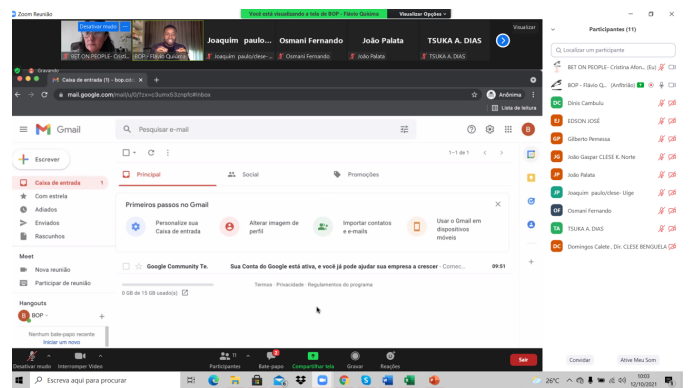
Zoom Reunião

Você está visualizando a tela de BOP - Flávio Quissua
Visualizar Opções

Desativar mudo

BET ON PEOPLE- Cristi...
BOP - Flávio Quissua
Joaquim paulo/clese-...
Joaquim paulo/clese- Uíge
Osmani Fernando
Osmani Fernando
João Palata
João Palata
TSUKA A. DIAS
TSUKA A. DIAS

Visualizar

Caixa de entrada (1) - bop.ceb...
mail.google.com/mail/u/0/?zx=c9umx53znpfc#inbox
Anônima
Lista de leitura

Gmail
Pesquisar e-mail

Escrever
Caixa de entrada 1
Com estrela
Adiados
Enviados
Rascunhos

Meet
Nova reunião
Participar de reunião

Hangouts
BOP
Nenhum bate-papo recente
Iniciar um novo

Principal
Social
Promoções

1–1 de 1

Primeiros passos no Gmail
Personalize sua Caixa de entrada
Alterar imagem de perfil
Importar contatos e e-mails
Usar o Gmail em dispositivos móveis

Google Community Te.
Sua Conta do Google está ativa, e você já pode ajudar sua empresa a crescer - Comec...
09:51

0 GB de 15 GB usado(s)
Termos · Privacidade · Regulamentos do programa

Participantes (11)
Localizar um participante
BET ON PEOPLE- Cristina Afon... (Eu)
BOP - Flávio Q... (Anfitrião)
Dinis Cambulu
EDSON JOSÉ
Gilberto Pemessa
João Gaspar CLESE K. Norte
João Palata
Joaquim paulo/clese- Uíge
Osmani Fernando
TSUKA A. DIAS
Domingos Calete , Dir. CLESE BENGUELA

Convidar
Ativar Meu Som

Desativar mudo
Interromper Vídeo
Participantes 11
Bate-papo
Compartilhar tela
Gravar
Reações
Sair

Escreva aqui para procurar
26°C
10:03
12/10/2021